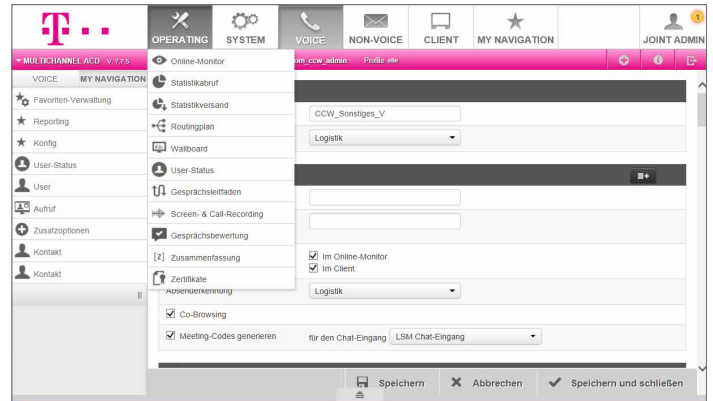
OPERATING SYSTEM VOICE NON-VOICE CLIENT MY NAVIGATION JOINT ADMIN

1

MULTICHANNEL ACD V.7.7.5 om_ccw_admin Profile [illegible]

VOICE MY NAVIGATION

Favoriten-Verwaltung
Reporting
Konfig
User-Status
User
Aufruf
Zusatzoptionen
Kontakt
Kontakt

Online-Monitor
Statistikabruf
Statistikversand
Routingplan
Wallboard
User-Status
Gesprächsleitfaden
Screen- & Call-Recording
Gesprächsbewertung
Zusammenfassung
Zertifikate

CCW_Sonstiges_V
Logistik

Im Online-Monitor
Im Client

Absenderkennung
Logistik

Co-Browsing
Meeting-Codes generieren für den Chat-Eingang LSM Chat-Eingang

Speichern Abbrechen Speichern und schließen